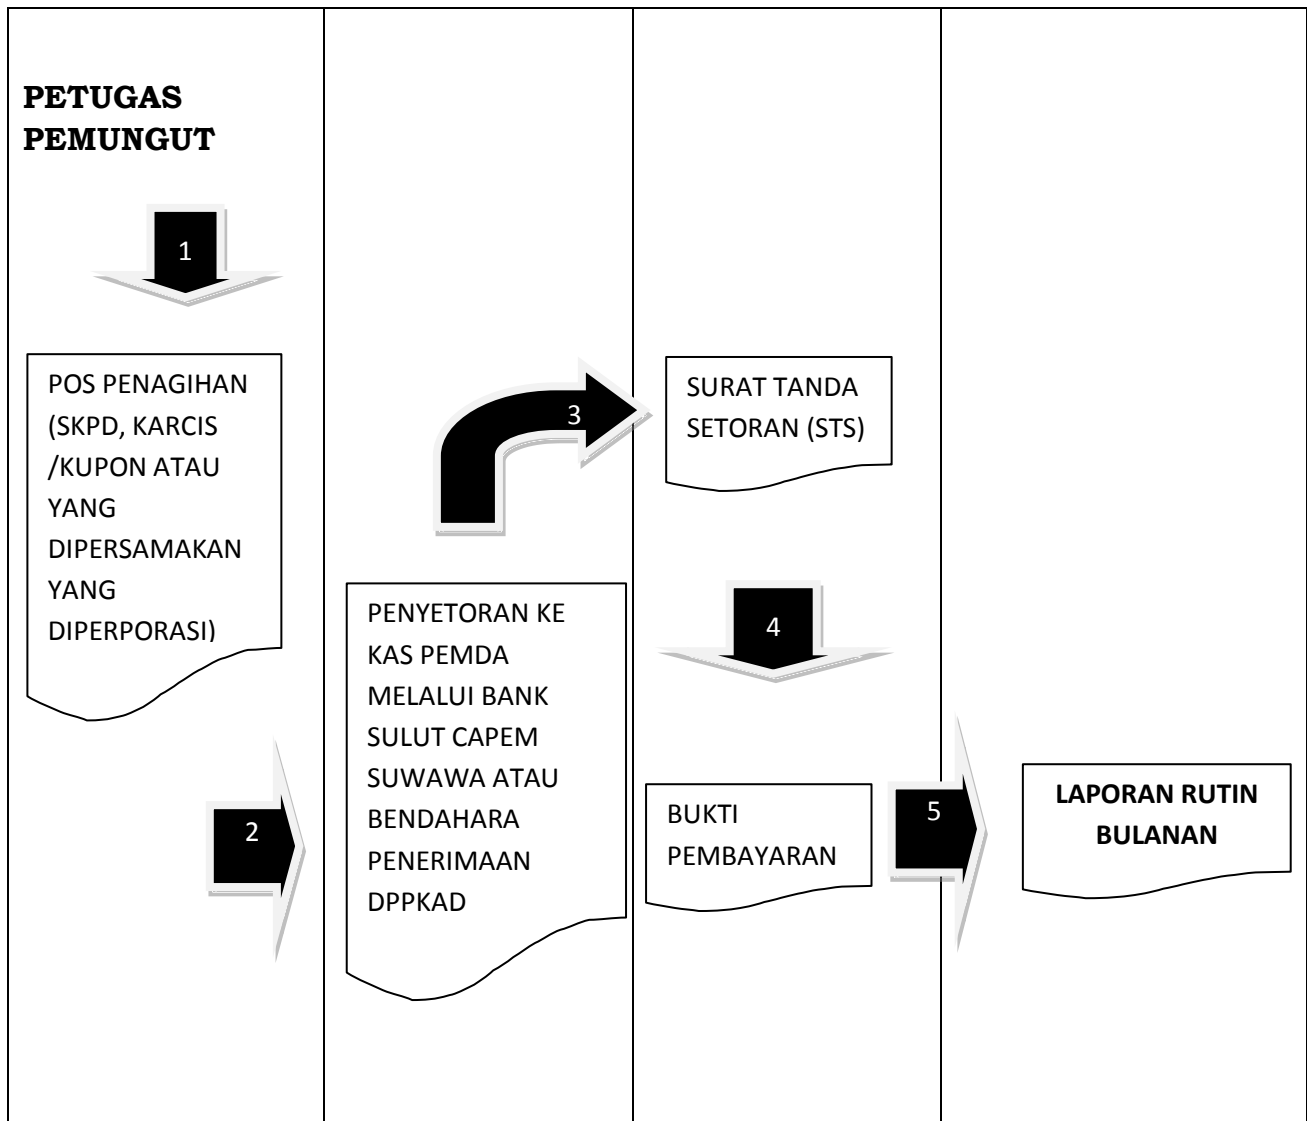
PETUGAS PEMUNGUT

1

POS PENAGIHAN (SKPD, KARCIS /KUPON ATAU YANG DIPERSAMAKAN YANG DIPERPORASI)

2

3

PENYETORAN KE KAS PEMDA MELALUI BANK SULUT CAPEM SUWAWA ATAU BENDAHARA PENERIMAAN DPPKAD

SURAT TANDA SETORAN (STS)

4

BUKTI PEMBAYARAN

5

LAPORAN RUTIN BULANAN